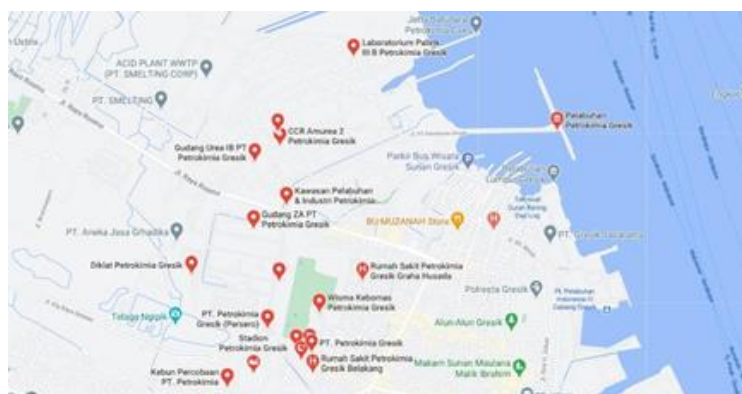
Jetty Petrokimia Gresik

Laboratorium Pabrik III B Petrokimia Gresik

ACID PLANT WWTP (PT. SMELTING CORP)

PT. SMELTING

Pelabuhan Petrokimia Gresik

CCR Amurea 2 Petrokimia Gresik

Gudang Urea IB PT Petrokimia Gresik

Parkir Bus Wisata Sunan Gresik

Kawasan Pelabuhan & Industri Petrokimia

Gudang ZA PT Petrokimia Gresik

BU MUZANAH Store

PT. Aneka Jasa Grhadika

PT. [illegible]

Diklat Petrokimia Gresik

Rumah Sakit Petrokimia Gresik Graha Husada

Polresta Gresik

PT. Pelabuhan Indonesia III Cabang Gresik

Wisma Kebomas Petrokimia Gresik

Telaga Ngipik

PT. Petrokimia Gresik (Persero)

Alun-Alun Gresik

Stadion Petrokimia Gresik

PT. Petrokimia Gresik

Rumah Sakit Petrokimia Gresik Belakang

Makam Sunan Maulana Malik Ibrahim

Kebun Percobaan PT. Petrokimia